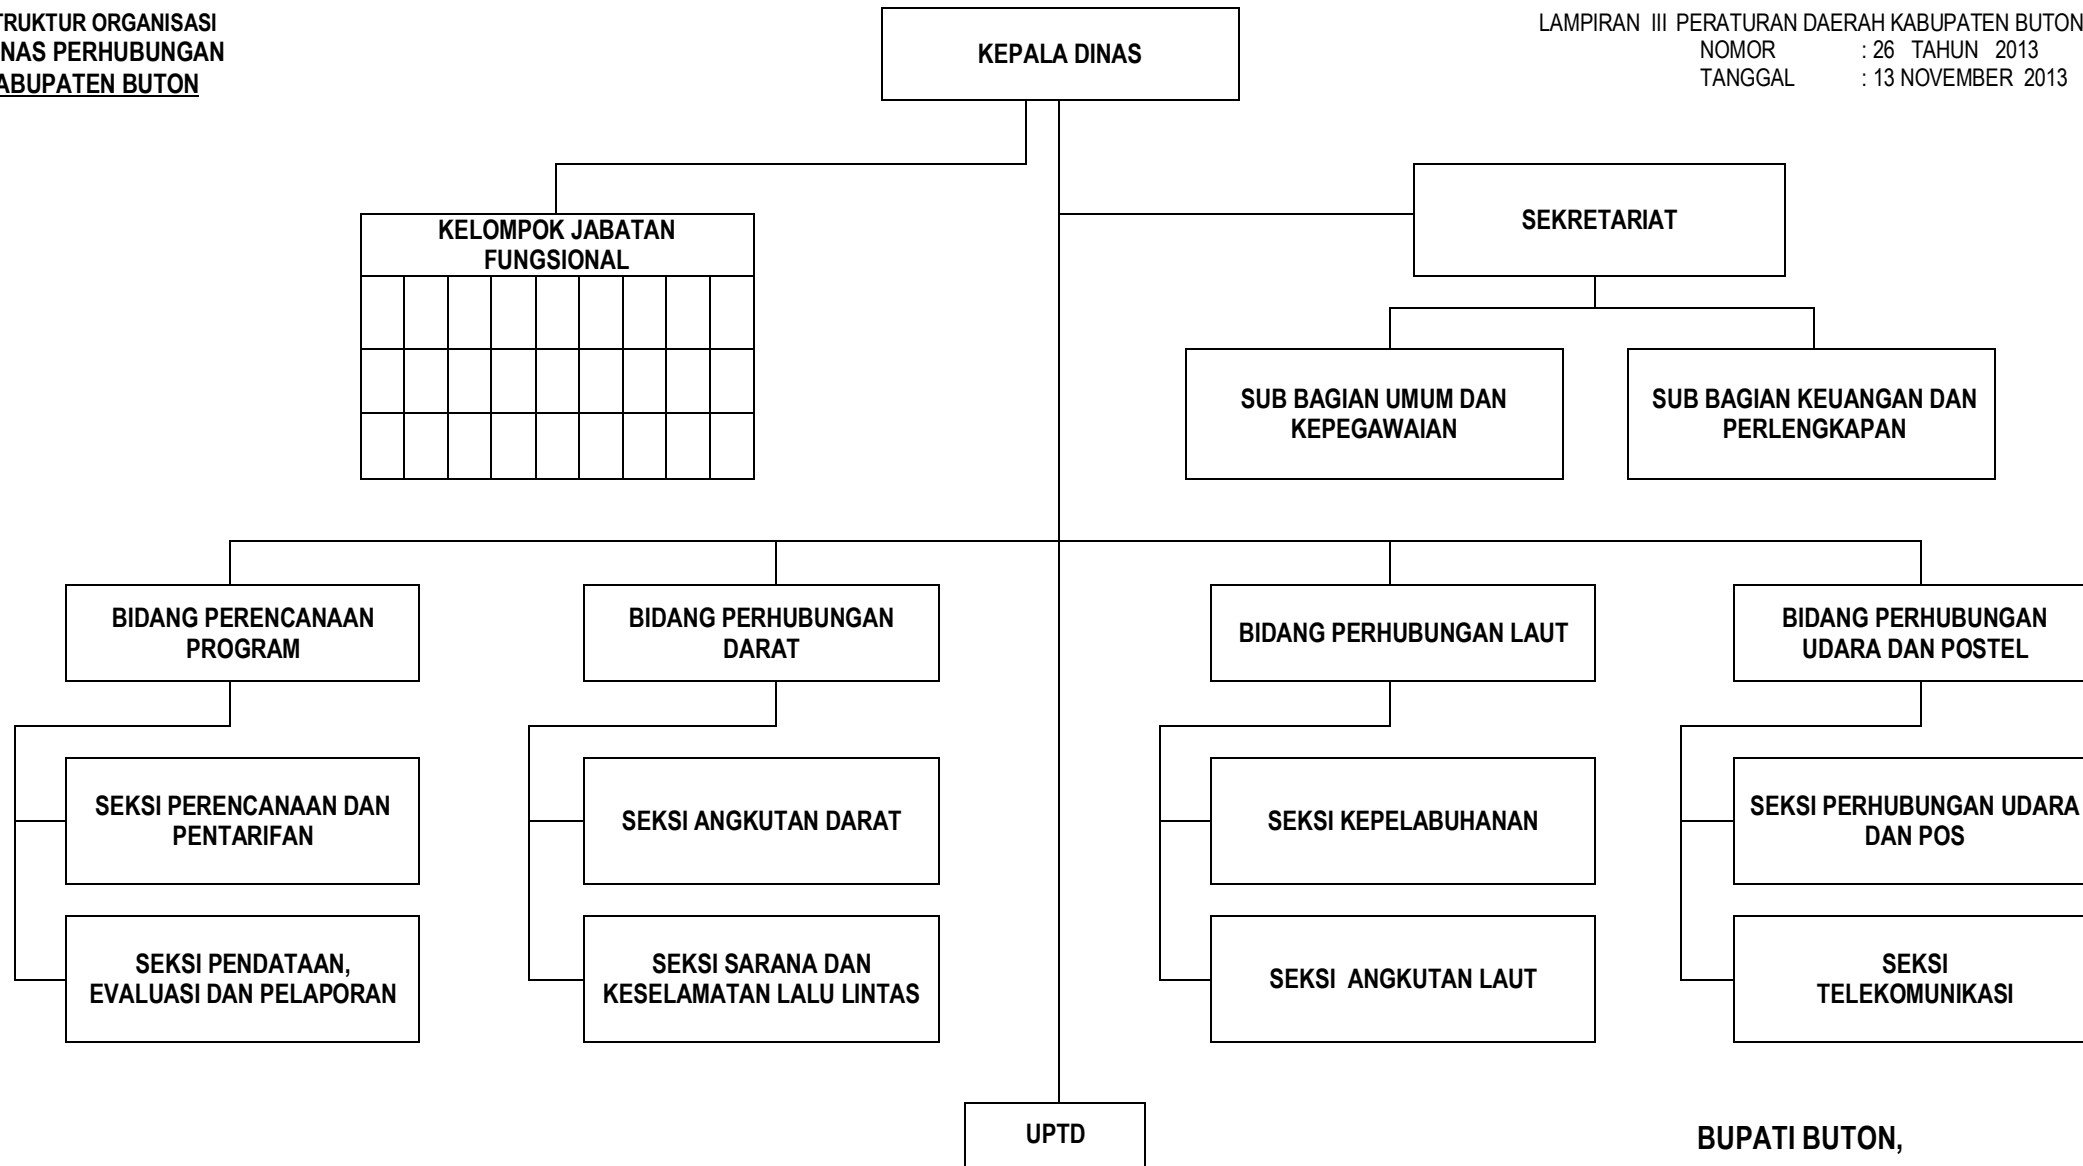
TRUKTUR ORGANISASI
NAS PERHUBUNGAN
ABUPATEN BUTON

KEPALA DINAS

LAMPIRAN III PERATURAN DAERAH KABUPATEN BUTON
NOMOR : 26 TAHUN 2013
TANGGAL : 13 NOVEMBER 2013

KELOMPOK JABATAN FUNGSIONAL

SEKRETARIAT

SUB BAGIAN UMUM DAN KEPEGAWAIAN

SUB BAGIAN KEUANGAN DAN PERLENGKAPAN

BIDANG PERENCANAAN PROGRAM

BIDANG PERHUBUNGAN DARAT

BIDANG PERHUBUNGAN LAUT

BIDANG PERHUBUNGAN UDARA DAN POSTEL

SEKSI PERENCANAAN DAN PENTARIFAN

SEKSI ANGKUTAN DARAT

SEKSI KEPELABUHANAN

SEKSI PERHUBUNGAN UDARA DAN POS

SEKSI PENDATAAN, EVALUASI DAN PELAPORAN

SEKSI SARANA DAN KESELAMATAN LALU LINTAS

SEKSI ANGKUTAN LAUT

SEKSI TELEKOMUNIKASI

UPTD

BUPATI BUTON,